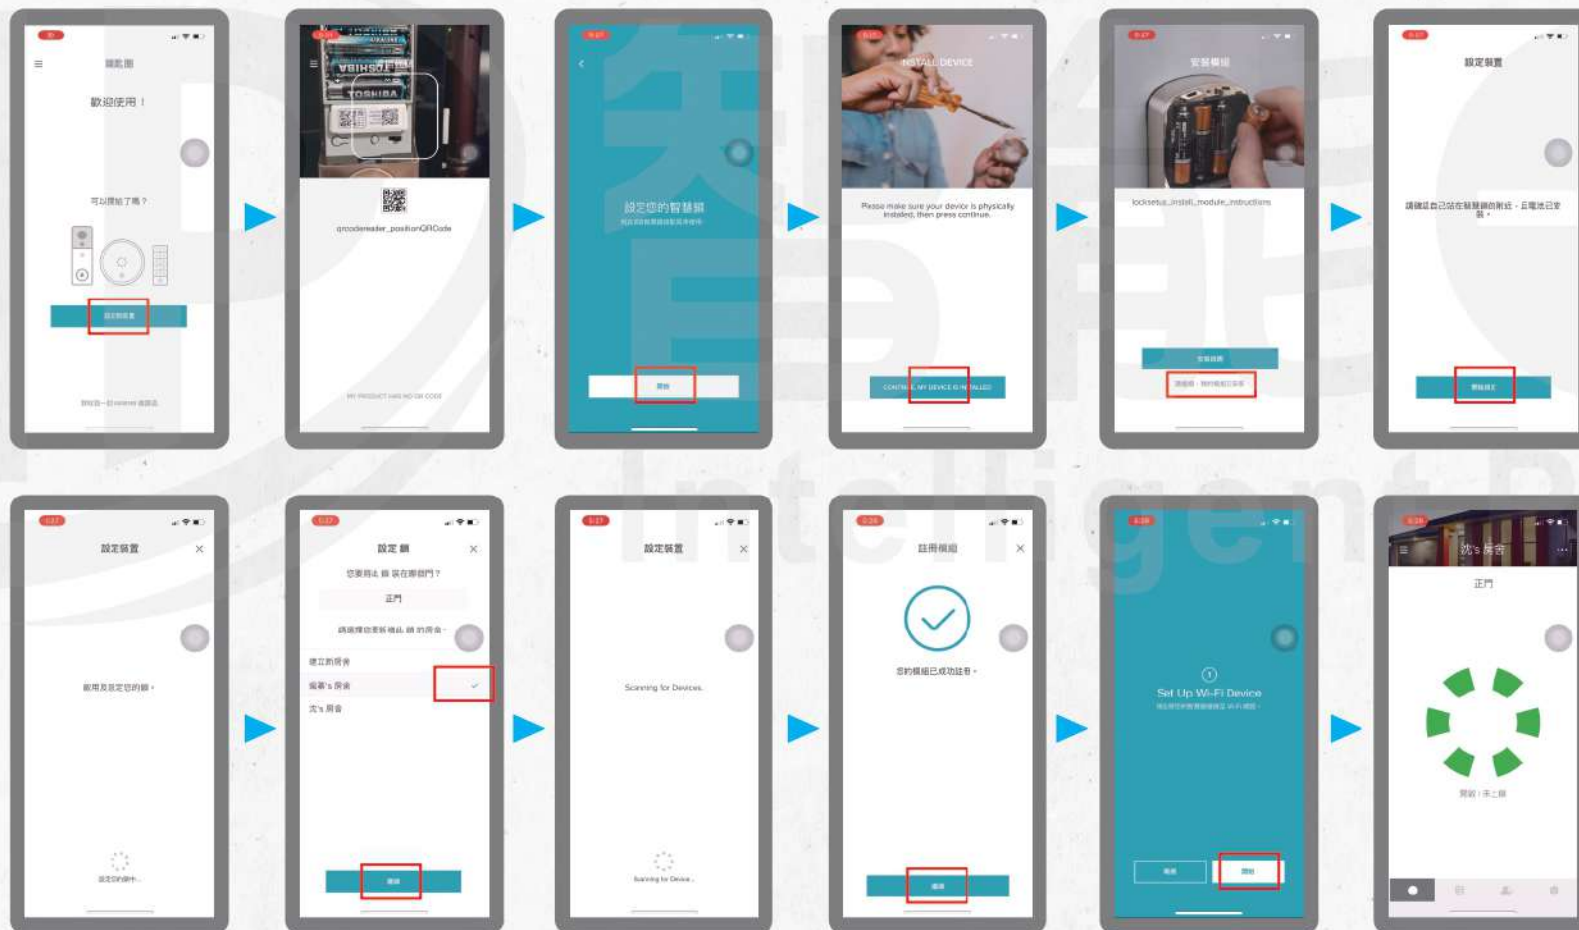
歡迎使用！

可以開始了嗎？

qrcodereader_positionQRCode

MY PRODUCT HAS NO QR CODE

設定您的智慧鎖

INSTALL DEVICE

Please make sure your device is physically installed, then press continue.

CONTINUE, MY DEVICE IS INSTALLED

安裝模組

locksetup_install_module_instructions

設定裝置

請確認自己站在裝置的附近，且電池已安裝。

設定裝置

啟用及設定您的鎖。

設定您的鎖中...

設定 鎖

您要將此 鎖 裝在哪個門？

正門

建立新房舍

沈's 房舍

設定裝置

Scanning for Devices.

Scanning for Device...

註冊模組

您的模組已成功註冊。

Set Up Wi-Fi Device

沈's 房舍

正門